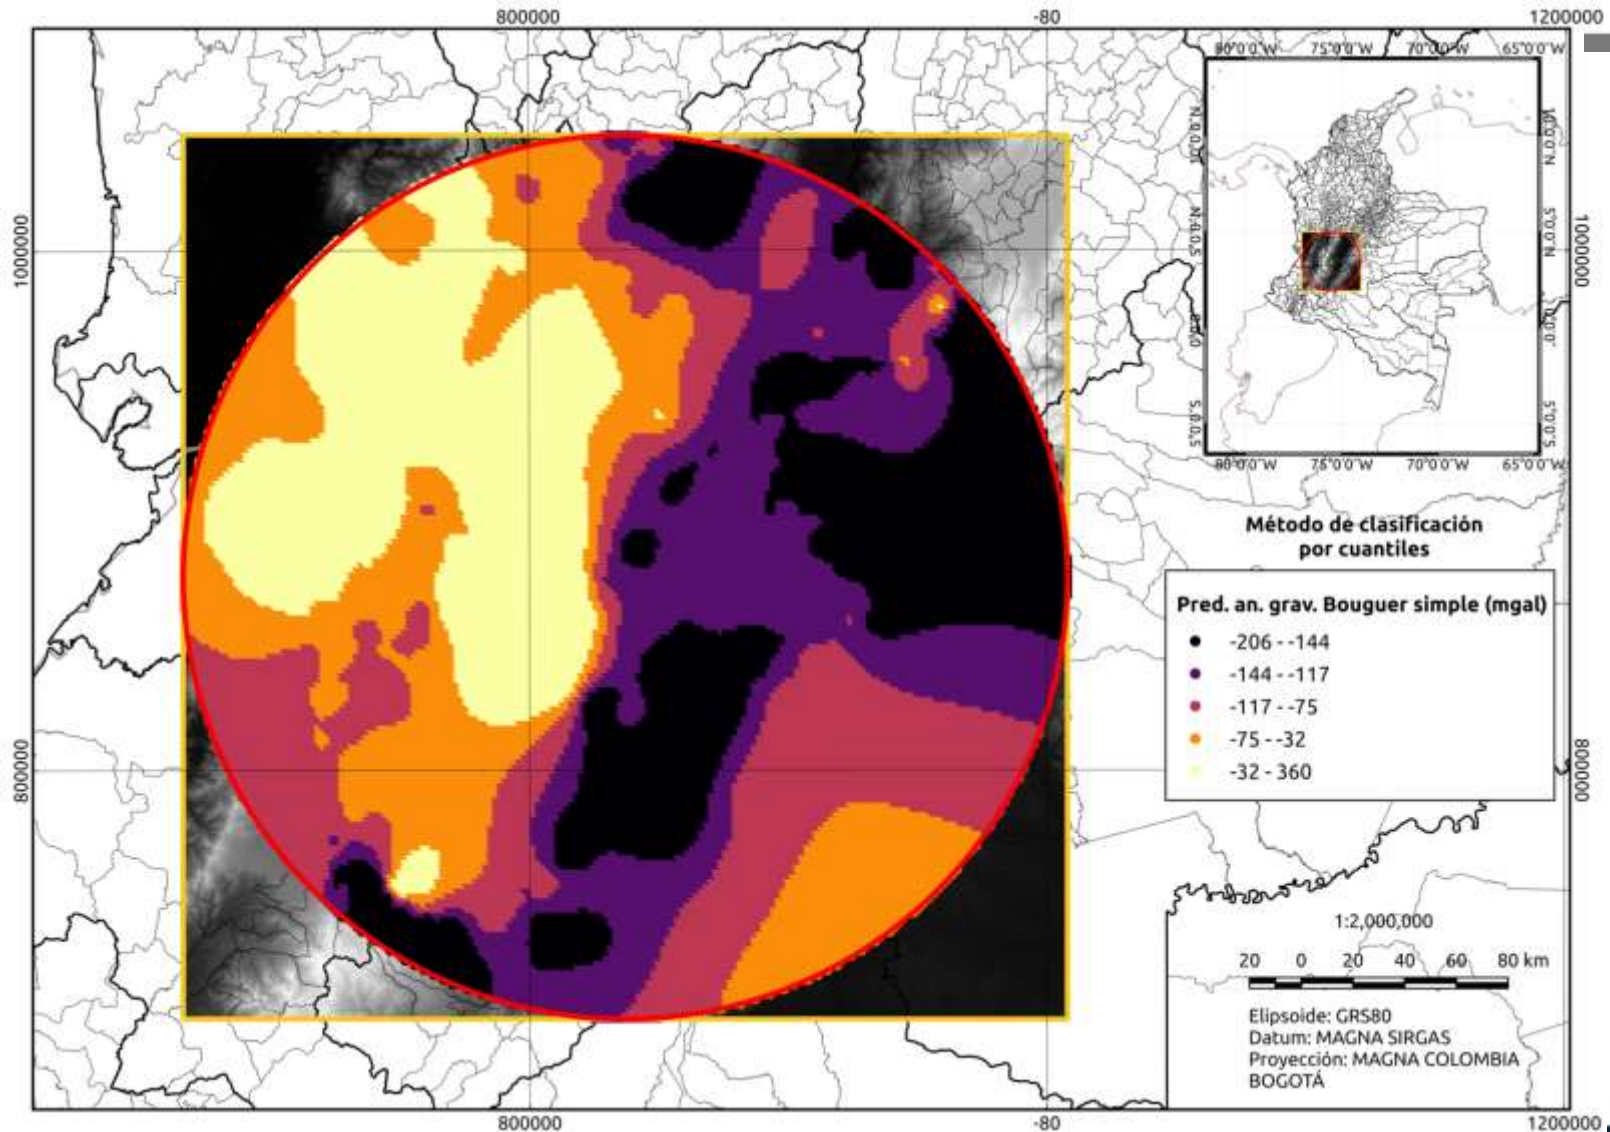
800000
-80
1200000

80°0'0"W
75°0'0"W
70°0'0"W
65°0'0"W

10°0'0"N
5°0'0"N
0°0'0"
5°0'0"S

10°0'0"N
5°0'0"N
0°0'0"
5°0'0"S

80°0'0"W
75°0'0"W
70°0'0"W
65°0'0"W

1000000
1000000

Método de clasificación por cuantiles

Pred. an. grav. Bouguer simple (mgal)
-206 - -144
-144 - -117
-117 - -75
-75 - -32
-32 - 360

800000
800000

1:2,000,000
20 0 20 40 60 80 km

Elipsoide: GRS80
Datum: MAGNA SIRGAS
Proyección: MAGNA COLOMBIA BOGOTÁ

800000
-80
1200000